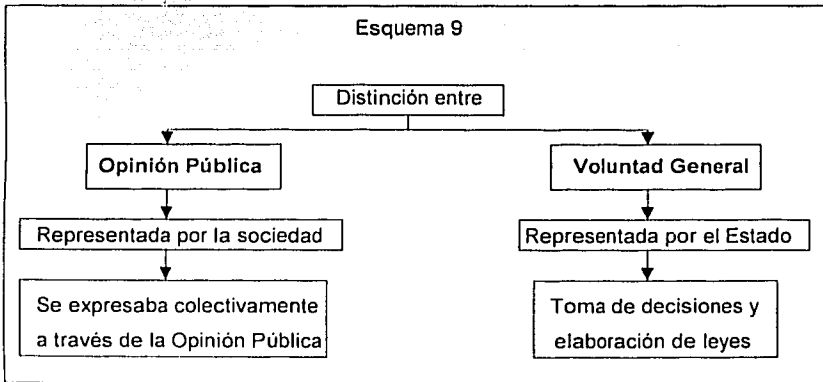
Esquema 9

Distinción entre

Opinión Pública

Representada por la sociedad

Se expresaba colectivamente a través de la Opinión Pública

Voluntad General

Representada por el Estado

Toma de decisiones y elaboración de leyes